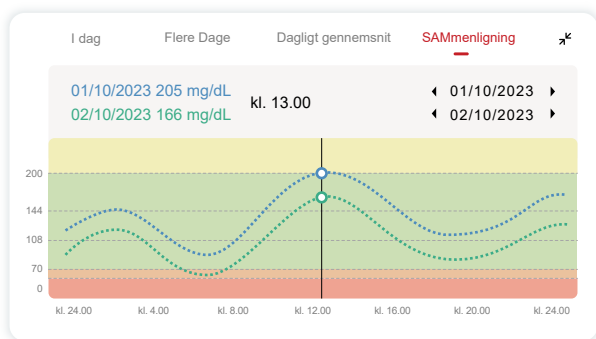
I dag Flere Dage Dagligt gennemsnit SAMmenligning

01/10/2023 205 mg/dL
02/10/2023 166 mg/dL
kl. 13.00

01/10/2023
02/10/2023

200
144
108
70
0

kl. 24.00 kl. 4.00 kl. 8.00 kl. 12.00 kl. 16.00 kl. 20.00 kl. 24.00